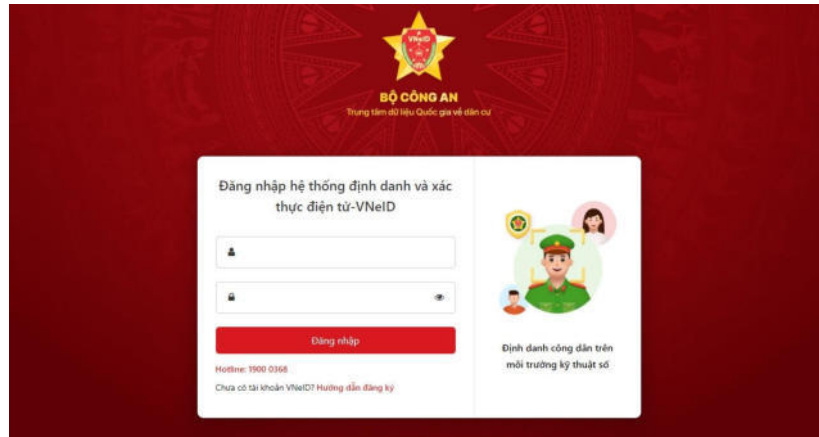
VNeID

BỘ CÔNG AN
Trung tâm dữ liệu Quốc gia về dân cư

Đăng nhập hệ thống định danh và xác thực điện tử-VNeID

Đăng nhập

Hotline: 1900 0368

Chưa có tài khoản VNeID? Hướng dẫn đăng ký

Định danh công dân trên môi trường kỹ thuật số